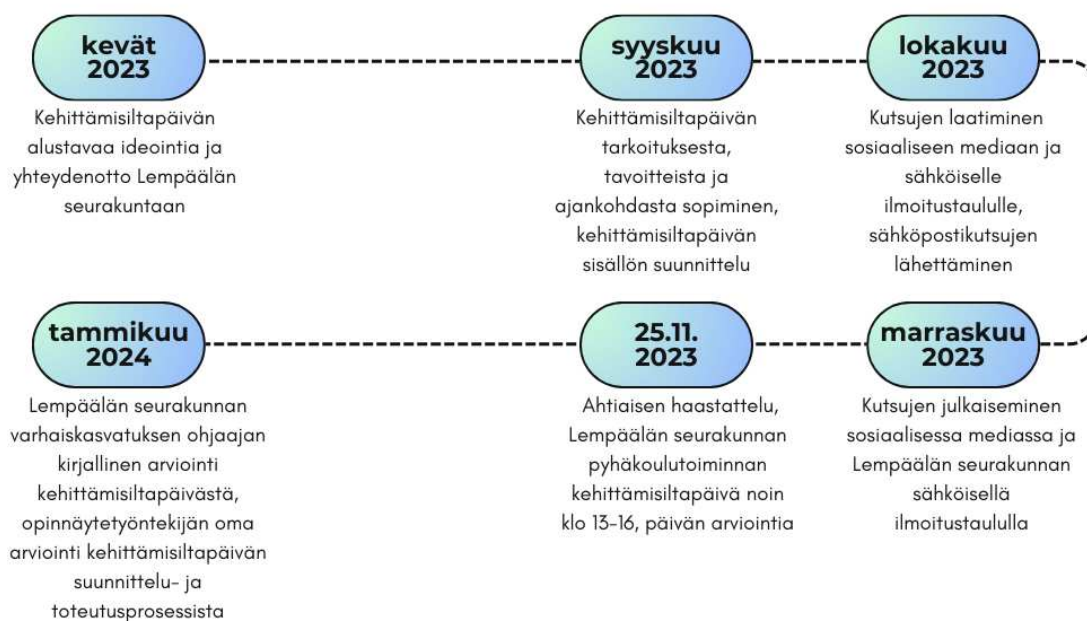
kevät 2023

Kehittämisiltapäivän alustavaa ideointia ja yhteydenotto Lempäälän seurakuntaan

syyskuu 2023

Kehittämisiltapäivän tarkoituksesta, tavoitteista ja ajankohdasta sopiminen, kehittämisiltapäivän sisällön suunnittelu

lokakuu 2023

Kutsujen laatiminen sosiaaliseen mediaan ja sähköiselle ilmoitustaululle, sähköpostikutsujen lähettäminen

marraskuu 2023

Kutsujen julkaiseminen sosiaalisessa mediassa ja Lempäälän seurakunnan sähköisellä ilmoitustaululla

25.11. 2023

Ahtiaisen haastattelu, Lempäälän seurakunnan pyhäkoulutoiminnan kehittämisiltapäivä noin klo 13-16, päivän arviointia

tammikuu 2024

Lempäälän seurakunnan varhaiskasvatuksen ohjaajan kirjallinen arviointi kehittämisiltapäivästä, opinnäytetyöntekijän oma arviointi kehittämisiltapäivän suunnittelu- ja toteutusprosessista